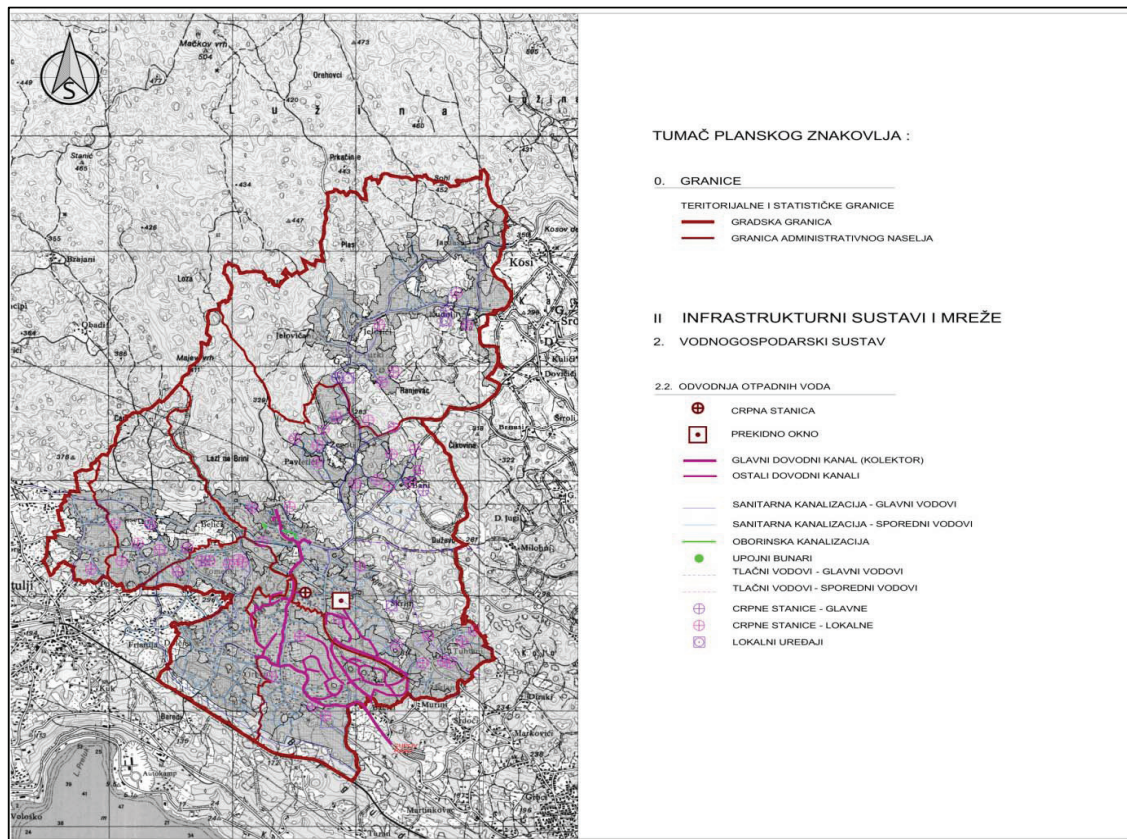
S

Mačkov vrh
504
473
Orehovci
449
420
L u ž i n a
Stanić
465
Prkačnje
443
434
447
428
Soni
452
305
Brajani
Plas
Loza
Japlje
Kosov
Kosi
Obadi
364
Jelovičan
Majevi vrh
Jelenje
Ranjevac
Kulići
Dovići
Lazi na Grini
Pavlovac
Čakovine
Brnasi
Stroli
378
Belići
D. Jugi
Miločaji
Frlanija
Kuk
Barade
Murini
Markovići
Martinkovac
Volosko
Autokamp

TUMAČ PLANSKOG ZNAKOVLJA :

0. GRANICE

TERITORIJALNE I STATISTIČKE GRANICE
GRADSKA GRANICA
GRANICA ADMINISTRATIVNOG NASELJA

II INFRASTRUKTURNI SUSTAVI I MREŽE
2. VODNOGOSPODARSKI SUSTAV

2.2. ODVODNJA OTPADNIH VODA
CRPNA STANICA
PREKIDNO OKNO
GLAVNI DOVODNI KANAL (KOLEKTOR)
OSTALI DOVODNI KANALI
SANITARNA KANALIZACIJA - GLAVNI VODOVI
SANITARNA KANALIZACIJA - SPOREDNI VODOVI
OBORINSKA KANALIZACIJA
UPOJNI BUNARI
TLAČNI VODOVI - GLAVNI VODOVI
TLAČNI VODOVI - SPOREDNI VODOVI
CRPNE STANICE - GLAVNE
CRPNE STANICE - LOKALNE
LOKALNI UREĐAJI